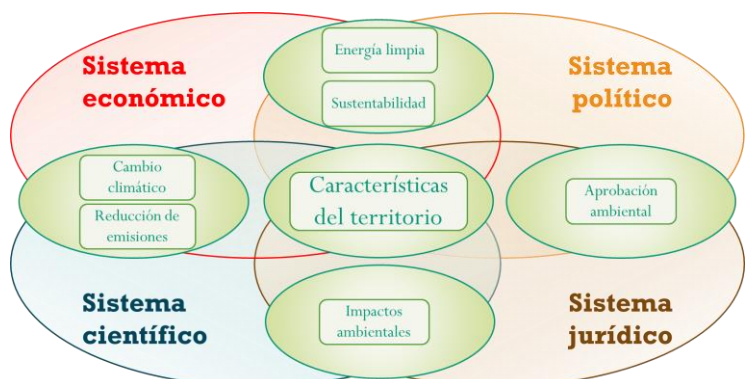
Sistema económico

Energía limpia

Sustentabilidad

Sistema político

Cambio climático

Reducción de emisiones

Características del territorio

Aprobación ambiental

Sistema científico

Impactos ambientales

Sistema jurídico